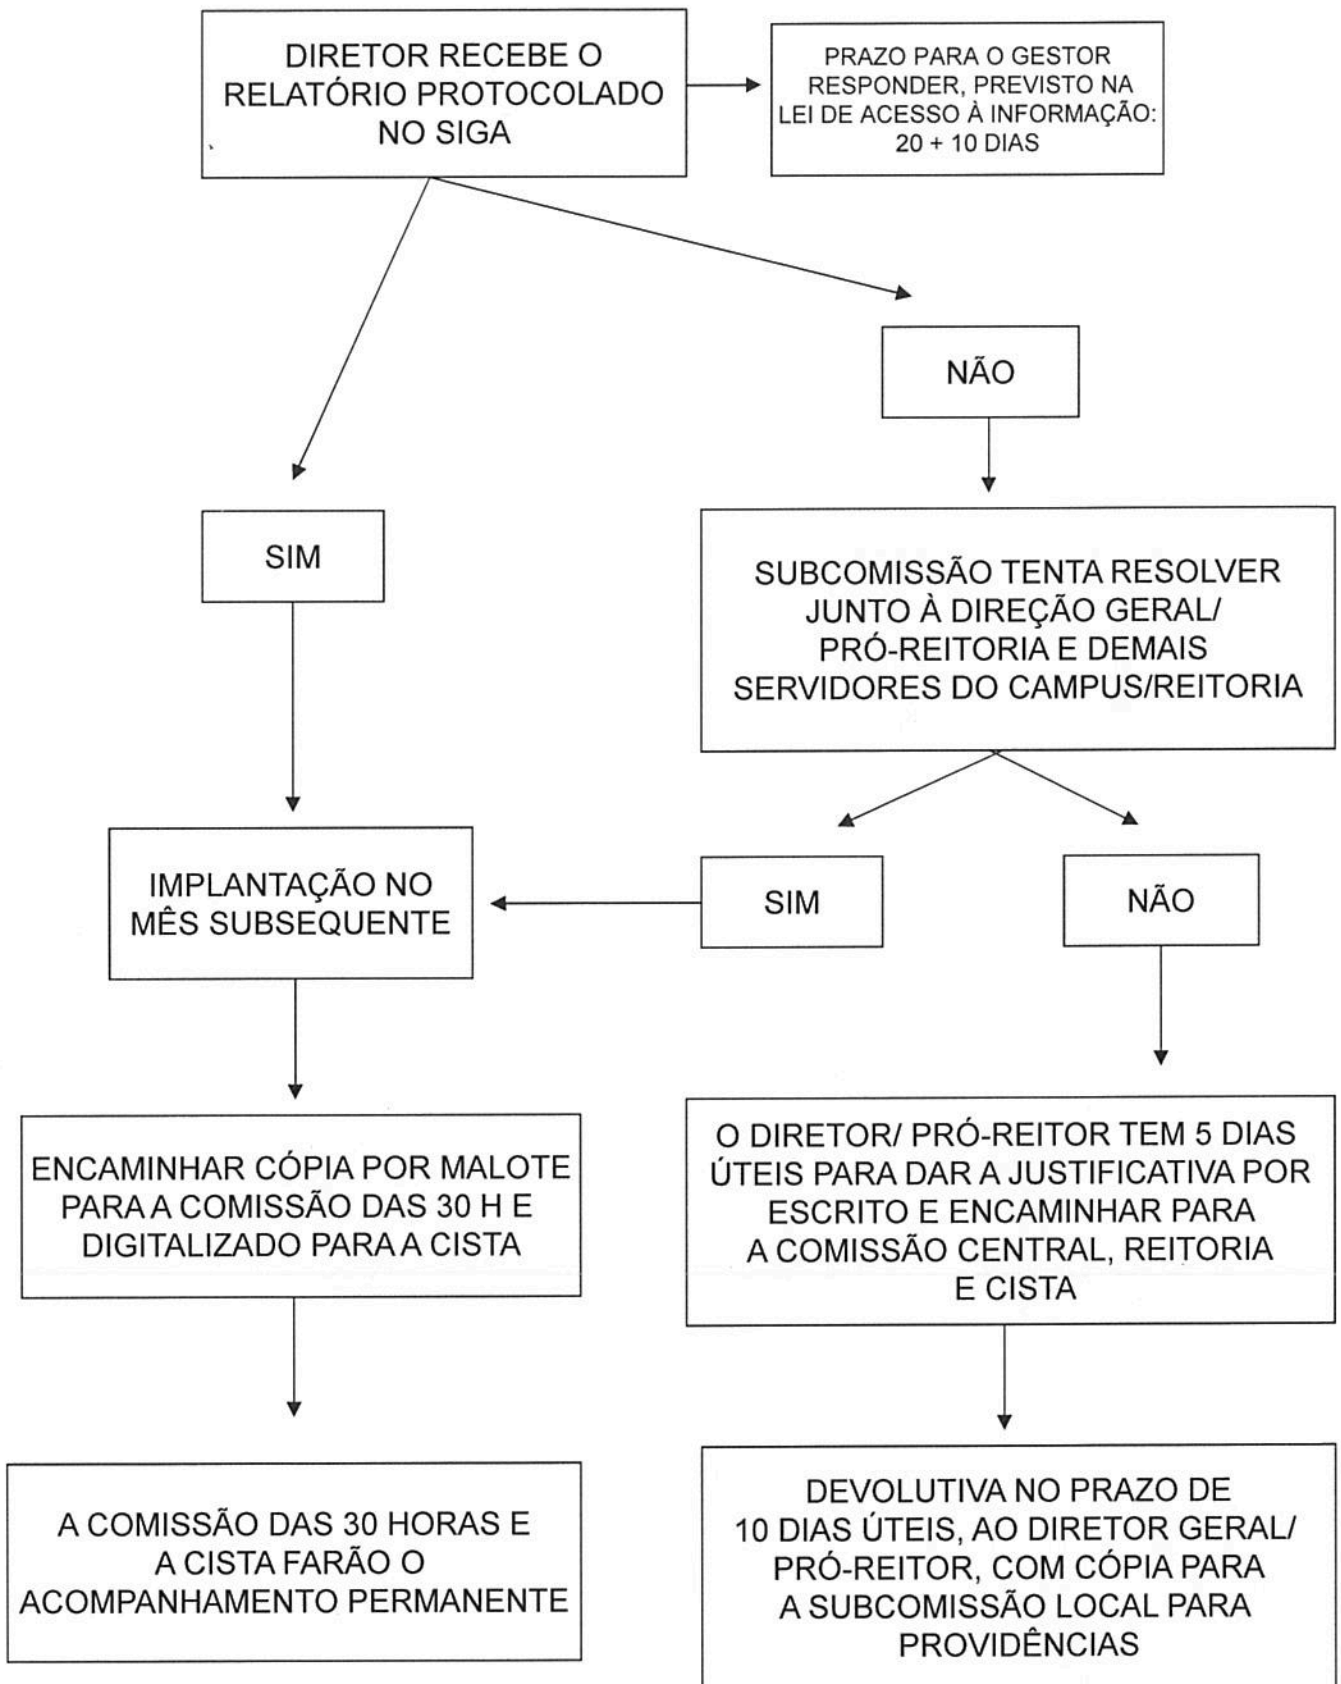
DIRETOR RECEBE O RELATÓRIO PROTOCOLADO NO SIGA

PRAZO PARA O GESTOR RESPONDER, PREVISTO NA LEI DE ACESSO À INFORMAÇÃO: 20 + 10 DIAS

NÃO

SIM

SUBCOMISSÃO TENTA RESOLVER JUNTO À DIREÇÃO GERAL/ PRÓ-REITORIA E DEMAIS SERVIDORES DO CAMPUS/REITORIA

IMPLANTAÇÃO NO MÊS SUBSEQUENTE

SIM

NÃO

ENCAMINHAR CÓPIA POR MALOTE PARA A COMISSÃO DAS 30 H E DIGITALIZADO PARA A CISTA

O DIRETOR/ PRÓ-REITOR TEM 5 DIAS ÚTEIS PARA DAR A JUSTIFICATIVA POR ESCRITO E ENCAMINHAR PARA A COMISSÃO CENTRAL, REITORIA E CISTA

A COMISSÃO DAS 30 HORAS E A CISTA FARÃO O ACOMPANHAMENTO PERMANENTE

DEVOLUTIVA NO PRAZO DE 10 DIAS ÚTEIS, AO DIRETOR GERAL/ PRÓ-REITOR, COM CÓPIA PARA A SUBCOMISSÃO LOCAL PARA PROVIDÊNCIAS